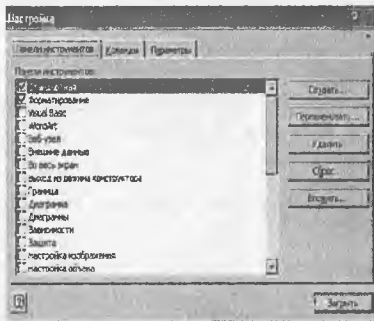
Настройка

Панели инструментов | Команды | Параметры

Панели инструментов:

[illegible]
Форматирование
Visual Basic
WordArt
Веб-узел
Внешние данные
Во весь экран
Выход из режима конструктора
Граница
Диаграмма
Диаграммы
Зависимости
Защита
Настройка изображения
Настройка объема

Создать...
Переименовать...
Удалить
Сброс...
Вложить...

Закрыть